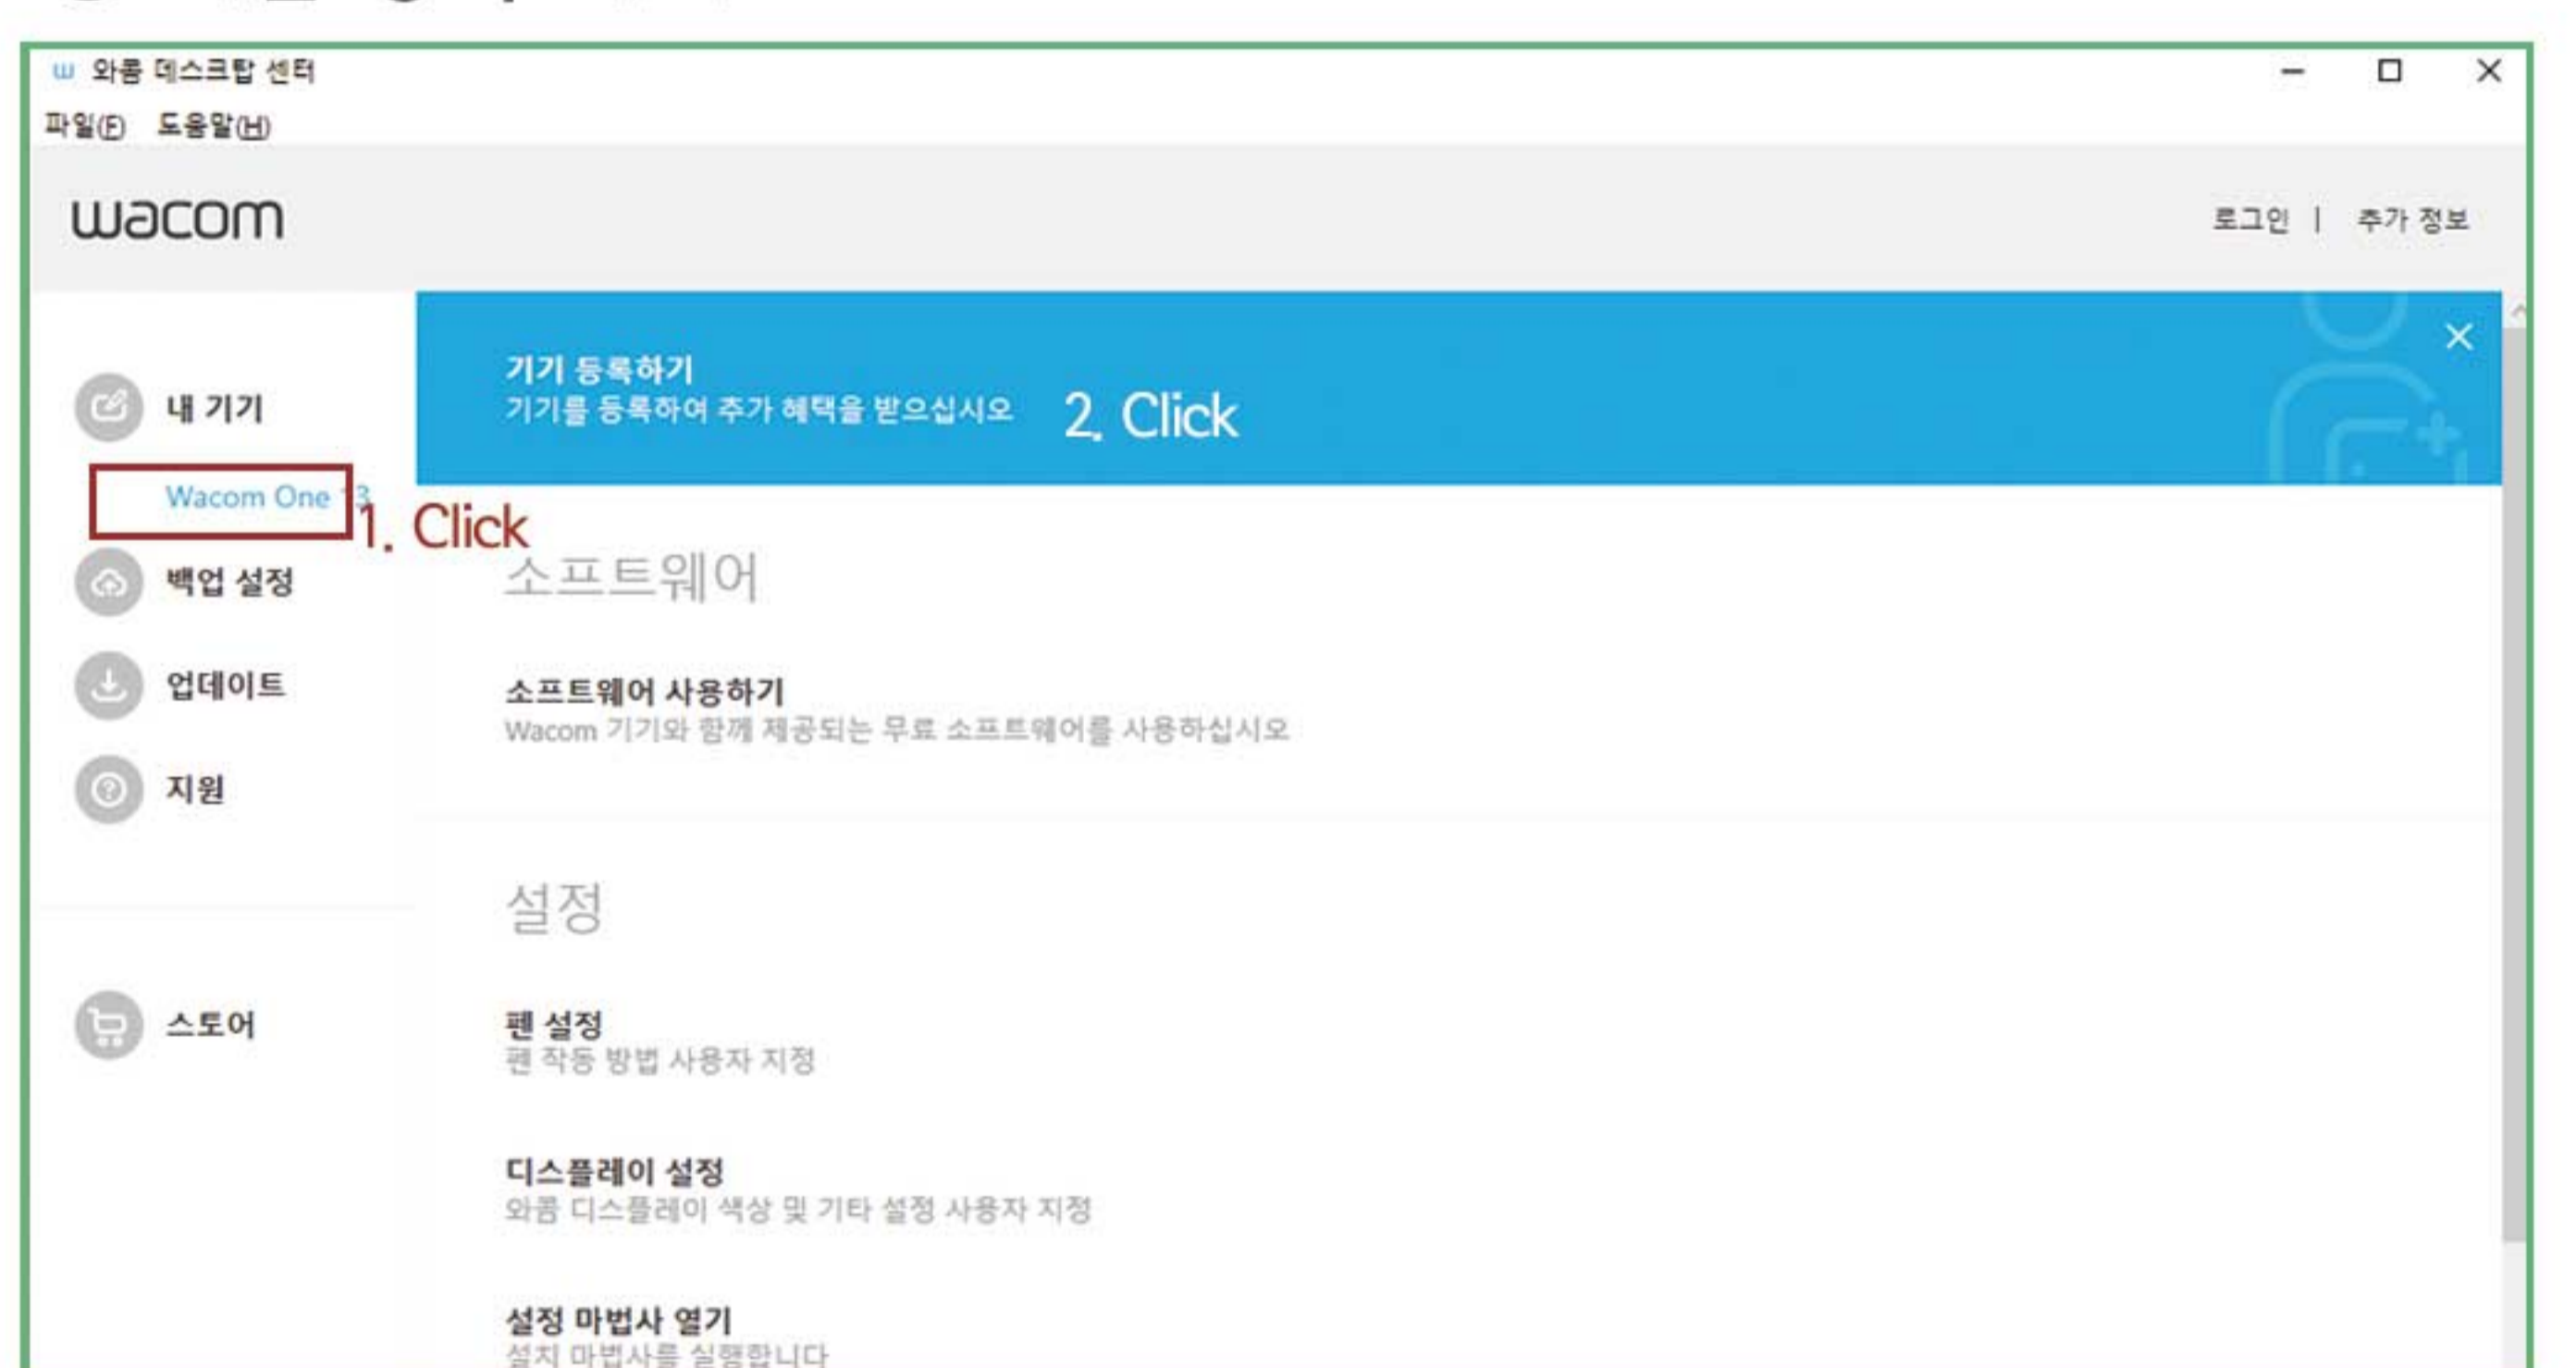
와콤 데스크탑 센터

파일(F) 도움말(H)

wacom

로그인 | 추가 정보

내 기기

Wacom One 13

1. Click

백업 설정

업데이트

지원

스토어

기기 등록하기
기기를 등록하여 추가 혜택을 받으십시오

2. Click

소프트웨어

소프트웨어 사용하기
Wacom 기기와 함께 제공되는 무료 소프트웨어를 사용하십시오

설정

펜 설정
펜 작동 방법 사용자 지정

디스플레이 설정
와콤 디스플레이 색상 및 기타 설정 사용자 지정

설정 마법사 열기
설치 마법사를 실행합니다